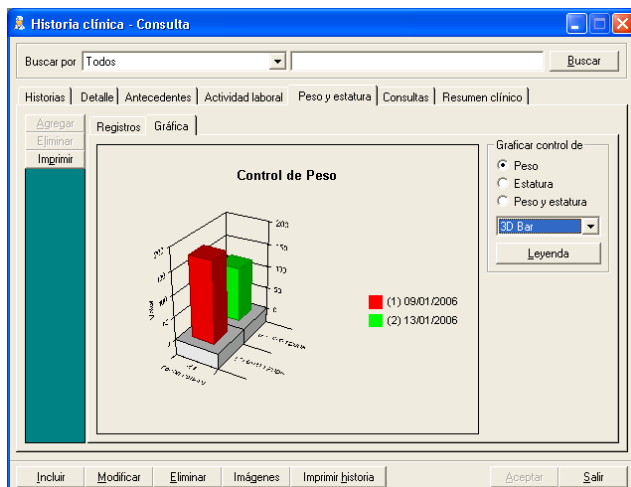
Historia clínica - Consulta

Buscar por Todos

Buscar

Historias | Detalle | Antecedentes | Actividad laboral | Peso y estatura | Consultas | Resumen clínico

Agregar
Eliminar
Imprimir

Registros | Gráfica

Control de Peso

200
150
100
50
0

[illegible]

(1) 09/01/2006
(2) 13/01/2006

Graficar control de
Peso
Estatura
Peso y estatura

3D Bar

Leyenda

Incluir | Modificar | Eliminar | Imágenes | Imprimir historia

Aceptar | Salir